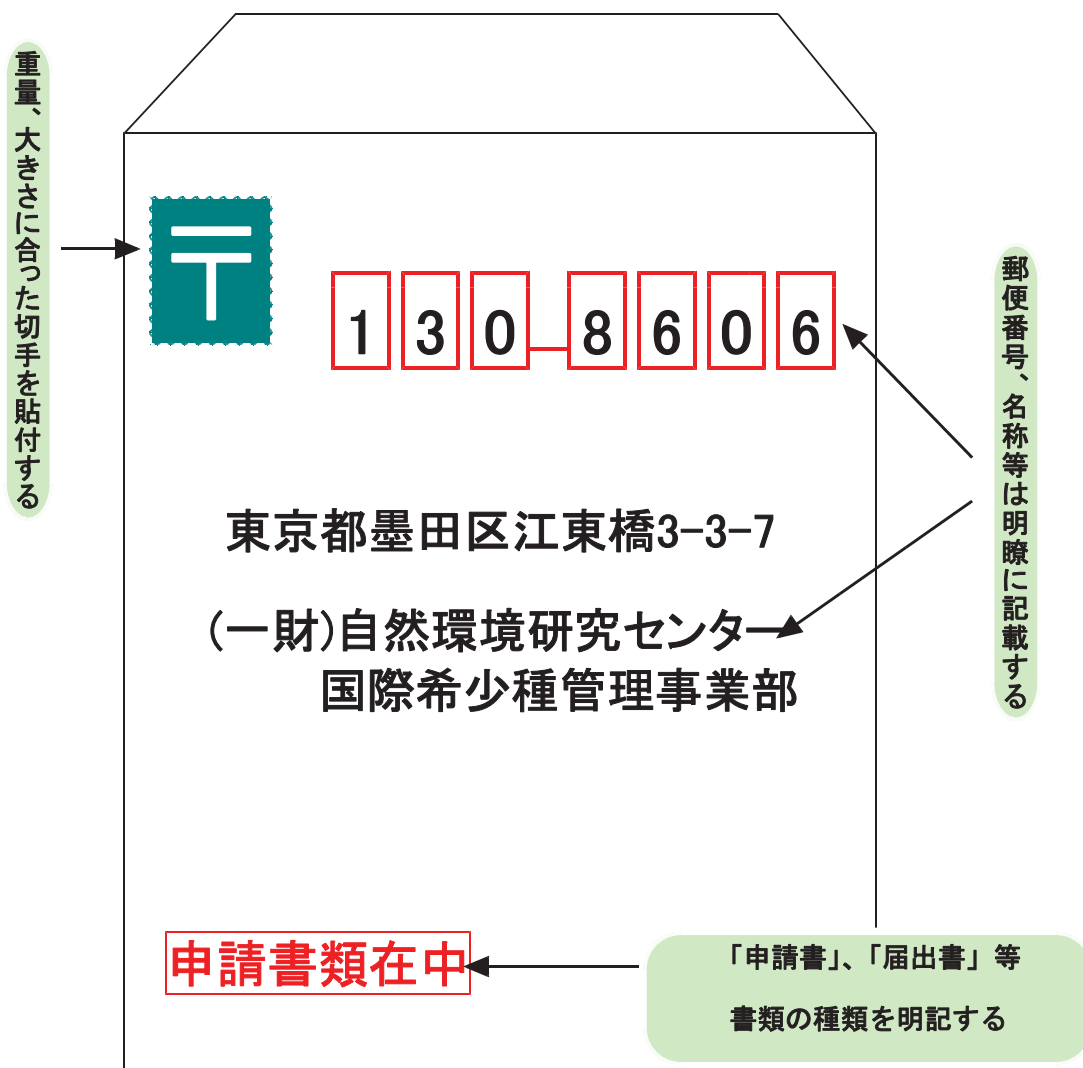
重量、大きさに合った切手を貼付する

〒

130-8606

郵便番号、名称等は明瞭に記載する

東京都墨田区江東橋3-3-7

(一財)自然環境研究センター
国際希少種管理事業部

申請書類在中

「申請書」、「届出書」等
書類の種類を明記する